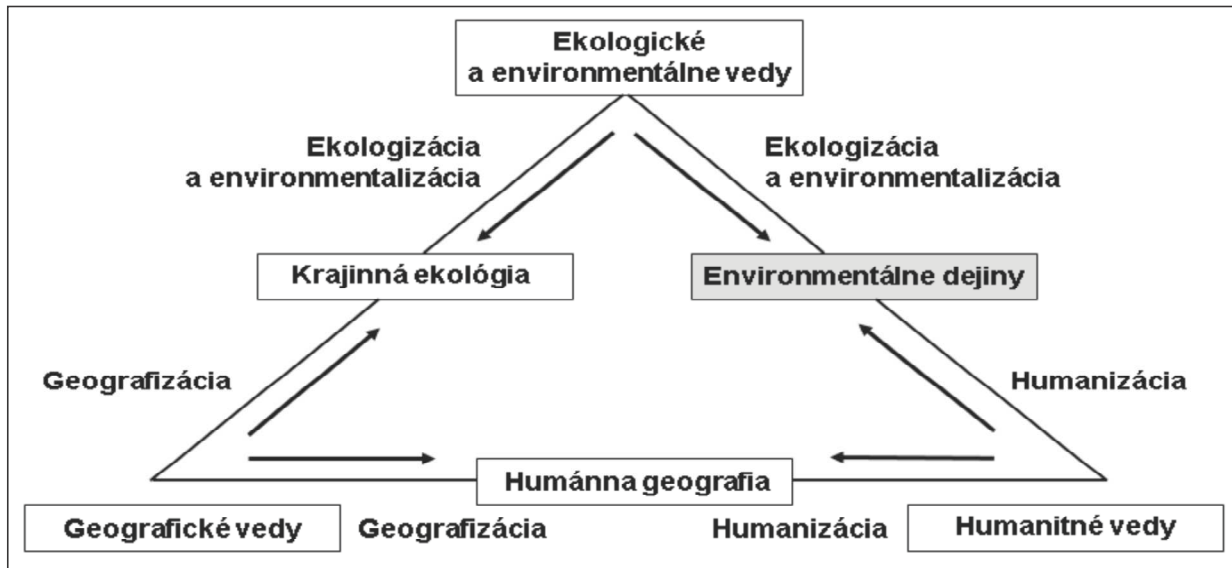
Ekologické a environmentálne vedy

Ekologizácia a environmentalizácia

Ekologizácia a environmentalizácia

Krajinná ekológia

Environmentálne dejiny

Geografizácia

Humanizácia

Humánna geografia

Geografické vedy

Geografizácia

Humanizácia

Humanitné vedy